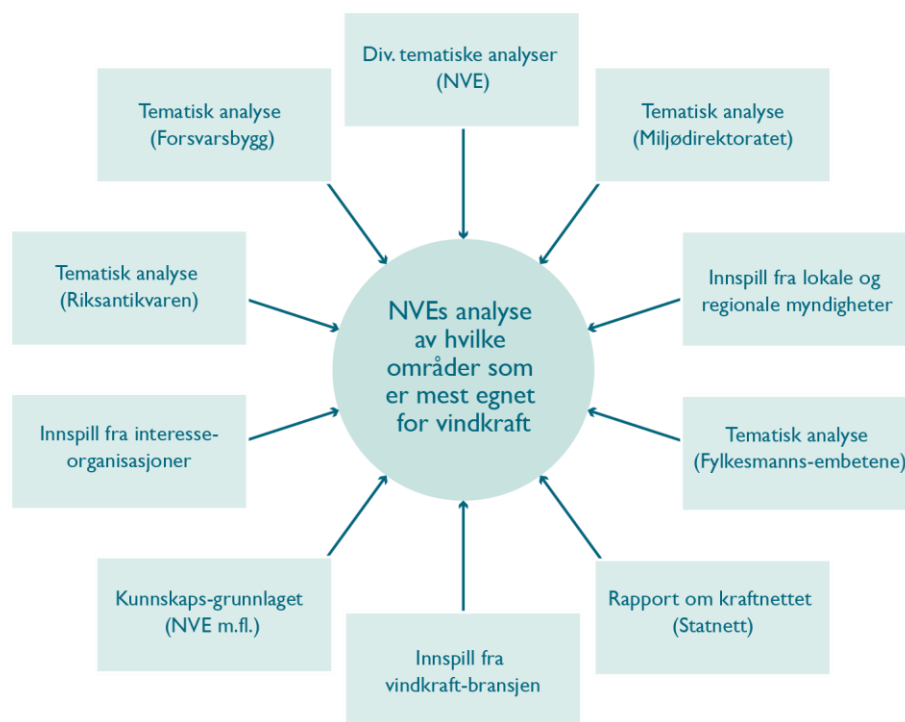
Div. tematiske analyser (NVE)

Tematisk analyse (Forsvarsbygg)

Tematisk analyse (Miljødirektoratet)

Tematisk analyse (Riksantikvaren)

NVEs analyse av hvilke områder som er mest egnet for vindkraft

Innspill fra lokale og regionale myndigheter

Innspill fra interesse-organisasjoner

Tematisk analyse (Fylkesmanns-embetene)

Kunnskaps-grunnlaget (NVE m.fl.)

Rapport om kraftnettet (Statnett)

Innspill fra vindkraft-bransjen